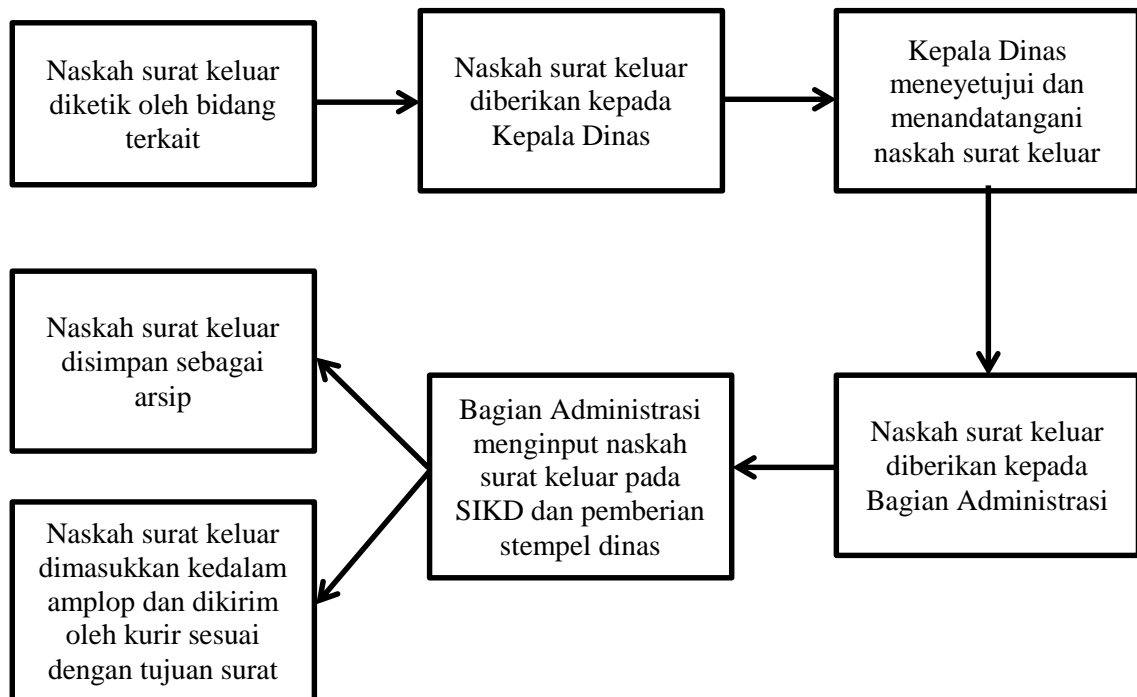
Naskah surat keluar diketik oleh bidang terkait

Naskah surat keluar diberikan kepada Kepala Dinas

Kepala Dinas meneyetujui dan menandatangani naskah surat keluar

Naskah surat keluar diberikan kepada Bagian Administrasi

Bagian Administrasi menginput naskah surat keluar pada SIKD dan pemberian stempel dinas

Naskah surat keluar disimpan sebagai arsip

Naskah surat keluar dimasukkan kedalam amplop dan dikirim oleh kurir sesuai dengan tujuan surat